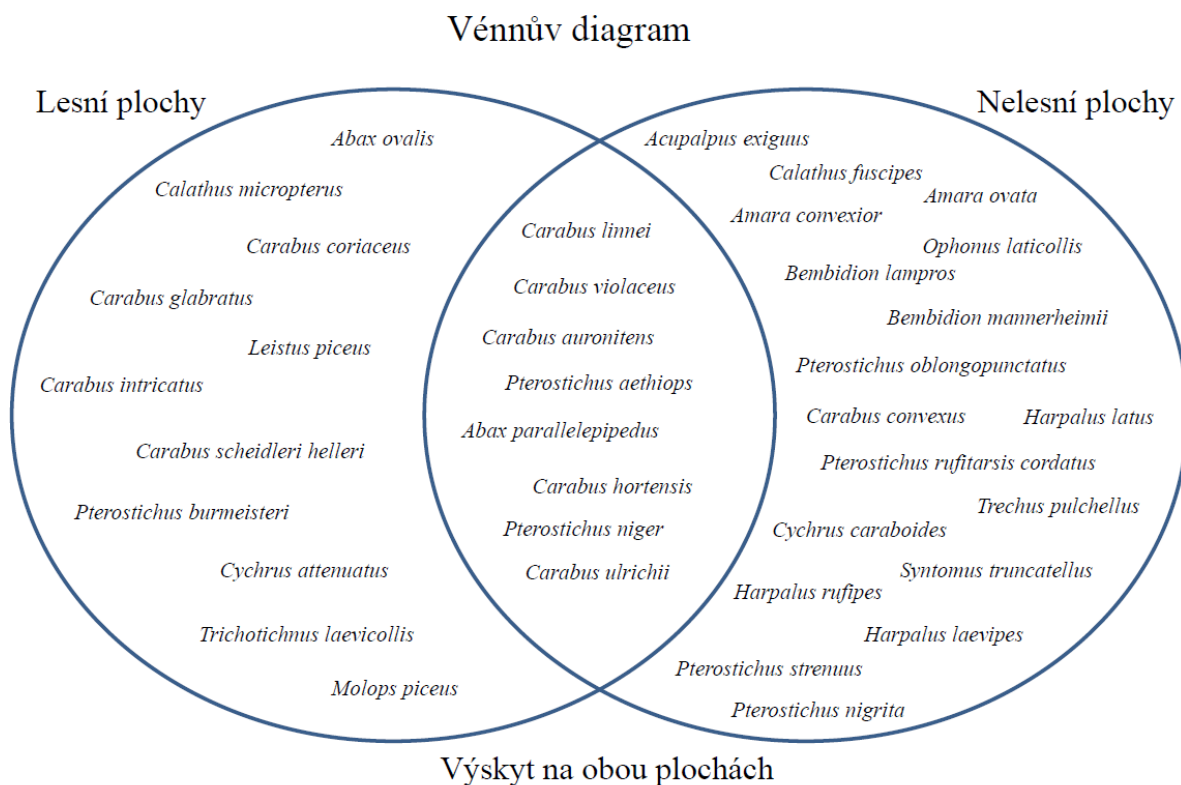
Vénnův diagram

Lesní plochy

Nelesní plochy

Abax ovalis
Calathus micropterus
Carabus coriaceus
Carabus glabratus
Leistus piceus
Carabus intricatus
Carabus scheidleri helleri
Pterostichus burmeisteri
Cychrus attenuatus
Trichotichnus laevicollis
Molops piceus

Carabus linnei
Carabus violaceus
Carabus auronitens
Pterostichus aethiops
Abax parallelepipedus
Carabus hortensis
Pterostichus niger
Carabus ulrichii

Acupalpus exiguus
Calathus fuscipes
Amara ovata
Amara convexior
Ophonus laticollis
Bembidion lampros
Bembidion mannerheimii
Pterostichus oblongopunctatus
Carabus convexus
Harpalus latus
Pterostichus rufitarsis cordatus
Trechus pulchellus
Cychrus caraboides
Syntomus truncatellus
Harpalus rufipes
Harpalus laevipes
Pterostichus strenuus
Pterostichus nigrita

Výskyt na obou plochách